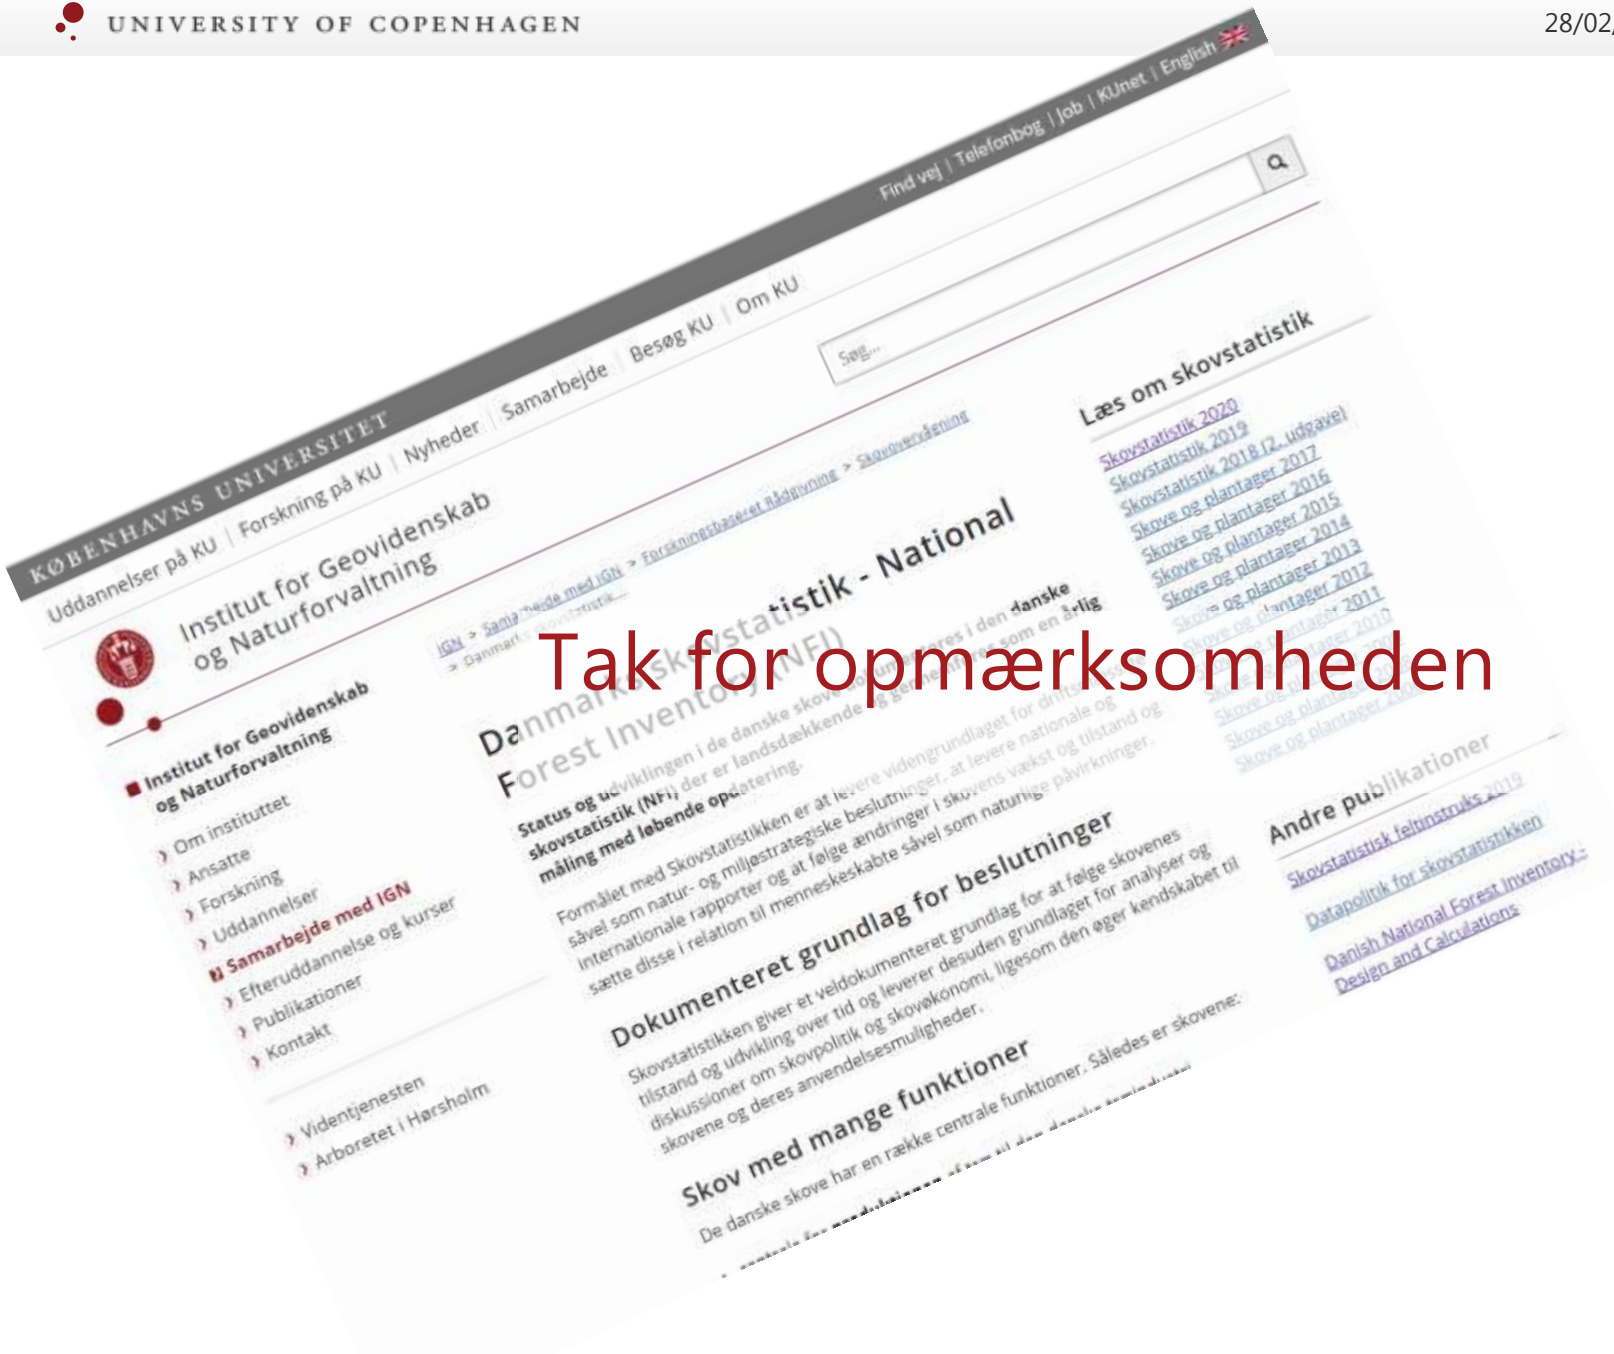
UNIVERSITY OF COPENHAGEN

28/02

Find vej | Telefonbog | Job | KUnet | English

KØBENHAVNS UNIVERSITET

Uddannelser på KU | Forskning på KU | Nyheder | Samarbejde | Besøg KU | Om KU

Søg...

Institut for Geovidenskab og Naturforvaltning

IGN > Samarbejde med IGN > Forskningsbaseret Rådgivning > Skovovervågning > Danmarks skovstatistik

Institut for Geovidenskab og Naturforvaltning

Om instituttet
Ansatte
Forskning
Uddannelser
Samarbejde med IGN
Efteruddannelse og kurser
Publikationer
Kontakt

Videntjenesten
Arboretet i Hørsholm

Danmarks Skovstatistik - National Forest Inventory (NFI)

Status og udviklingen i de danske skove opgøres i den danske skovstatistik (NFI), der er landsdækkende og gennemføres som en årlig måling med løbende opdatering.

Formålet med Skovstatistikken er at levere vidergrundlaget for drift såvel som natur- og miljøstrategiske beslutninger, at levere nationale og internationale rapporter og at følge ændringer i skovens vækst og tilstand og sætte disse i relation til menneskeskabte såvel som naturlige påvirkninger.

Dokumenteret grundlag for beslutninger

Skovstatistikken giver et veldokumenteret grundlag for at følge skovenes tilstand og udvikling over tid og leverer desuden grundlaget for analyser og diskussioner om skovpolitik og skovøkonomi, ligesom den øger kendskabet til skovene og deres anvendelsesmuligheder.

Skov med mange funktioner

De danske skove har en række centrale funktioner. Således er skovene:

Læs om skovstatistik

Skovstatistik 2020
Skovstatistik 2019
Skovstatistik 2018 (2. udgave)
Skove og plantager 2017
Skove og plantager 2016
Skove og plantager 2015
Skove og plantager 2014
Skove og plantager 2013
Skove og plantager 2012
Skove og plantager 2011
Skove og plantager 2010
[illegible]
Skove og plantager 2000

Andre publikationer

Skovstatistik feltinstruks 2019
Datapolitik for skovstatistikken
Danish National Forest Inventory - Design and Calculations

Tak for opmærksomheden